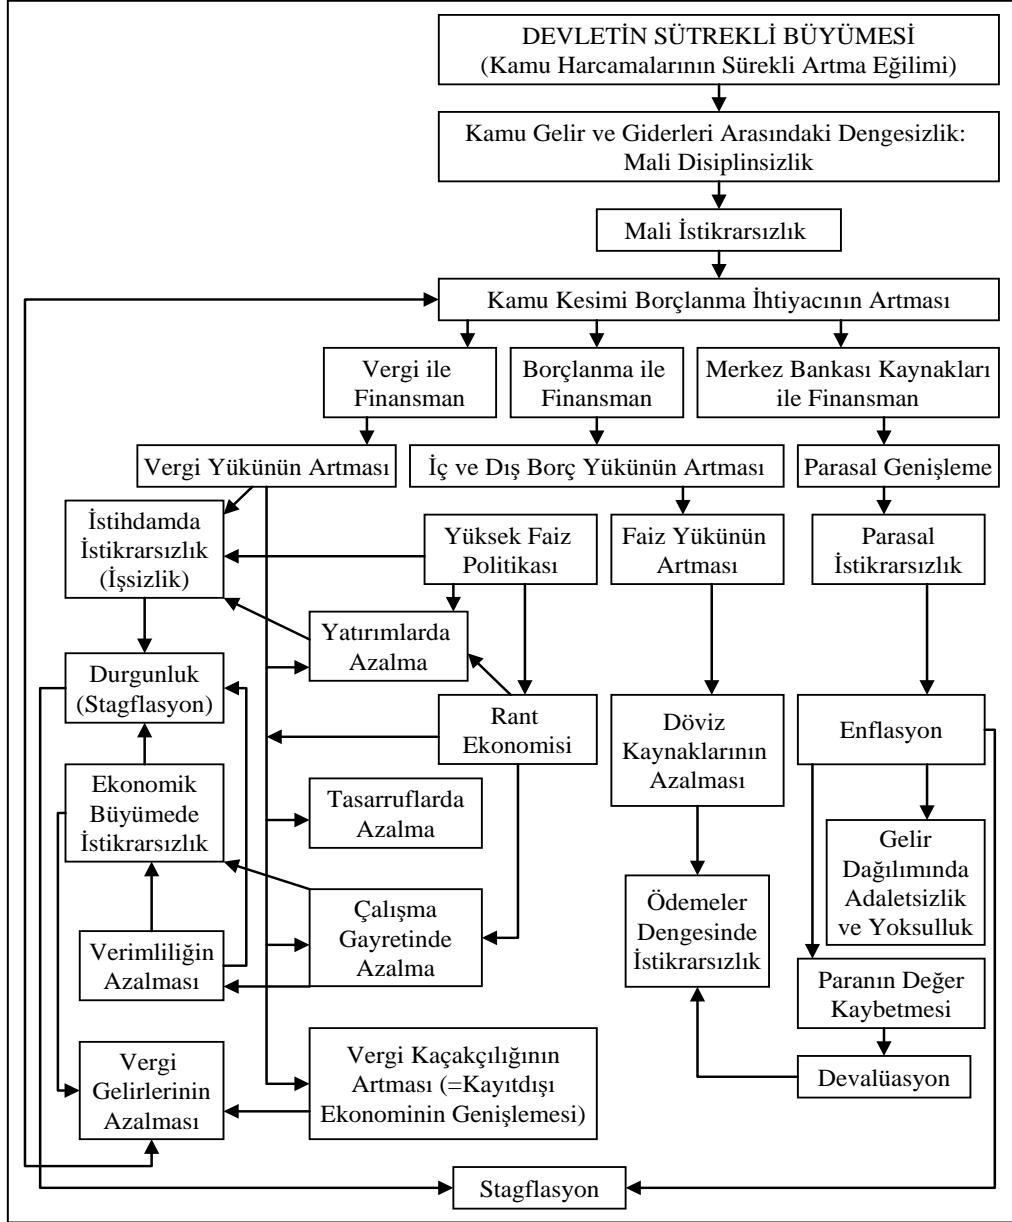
DEVLETİN SÜTREKLİ BÜYÜMESİ
(Kamu Harcamalarının Sürekli Artma Eğilimi)

Kamu Gelir ve Giderleri Arasındaki Dengesizlik: Mali Disiplinsizlik

Mali İstikrarsızlık

Kamu Kesimi Borçlanma İhtiyacının Artması

Vergi ile Finansman

Borçlanma ile Finansman

Merkez Bankası Kaynakları ile Finansman

Vergi Yükünün Artması

İç ve Dış Borç Yükünün Artması

Parasal Genişleme

İstihdamda İstikrarsızlık (İşsizlik)

Yüksek Faiz Politikası

Faiz Yükünün Artması

Parasal İstikrarsızlık

Yatırımlarda Azalma

Durgunluk (Stagflasyon)

Rant Ekonomisi

Döviz Kaynaklarının Azalması

Enflasyon

Ekonomik Büyümede İstikrarsızlık

Tasarruflarda Azalma

Gelir Dağılımında Adaletsizlik ve Yoksulluk

Ödemeler Dengesinde İstikrarsızlık

Çalışma Gayretinde Azalma

Verimliliğin Azalması

Paranın Değer Kaybetmesi

Vergi Gelirlerinin Azalması

Vergi Kaçakçılığının Artması (=Kayıtdışı Ekonominin Genişlemesi)

Devalüasyon

Stagflasyon